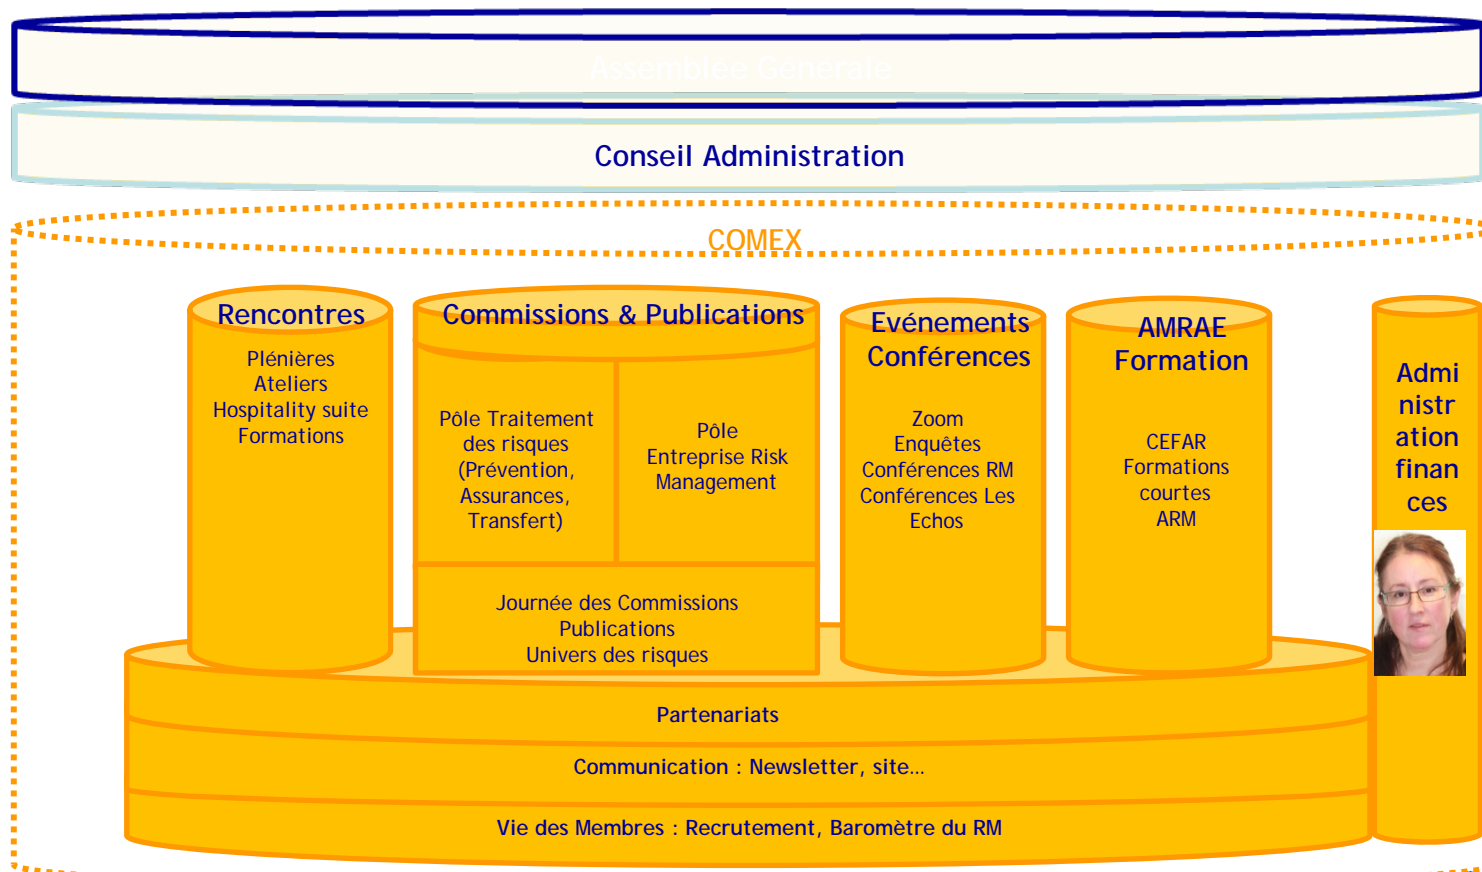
Assemblée Générale

Conseil Administration

COMEX

Rencontres

Plénières
Ateliers
Hospitality suite
Formations

Commissions & Publications

Pôle Traitement des risques (Prévention, Assurances, Transfert)

Pôle Entreprise Risk Management

Journée des Commissions
Publications
Univers des risques

Evénements Conférences

Zoom
Enquêtes
Conférences RM
Conférences Les Echos

AMRAE Formation

CEFAR
Formations courtes
ARM

Administration finances

Partenariats

Communication : Newsletter, site…

Vie des Membres : Recrutement, Baromètre du RM